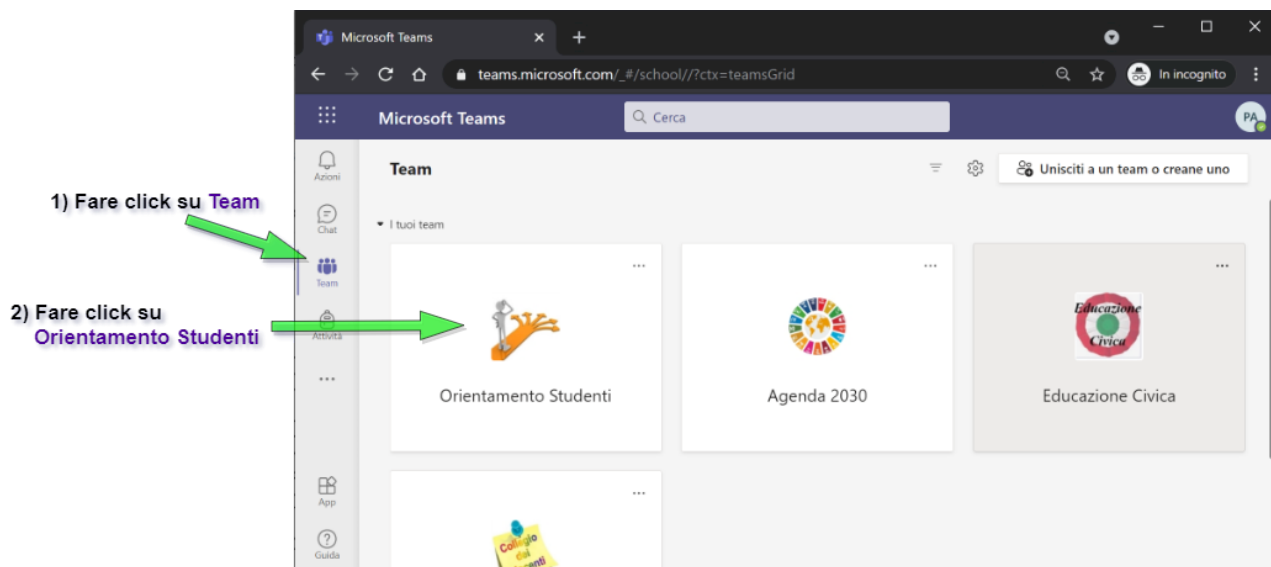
Microsoft Teams ×   +

teams.microsoft.com/_#/school//?ctx=teamsGrid

In incognito

Microsoft Teams

Cerca

PA

Azioni

Chat

Team

Attività

...

App

Guida

1) Fare click su Team

2) Fare click su Orientamento Studenti

Team

Unisciti a un team o creane uno

I tuoi team

...

Orientamento Studenti

...

Agenda 2030

...

Educazione Civica

Educazione Civica

...

Collegio dei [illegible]